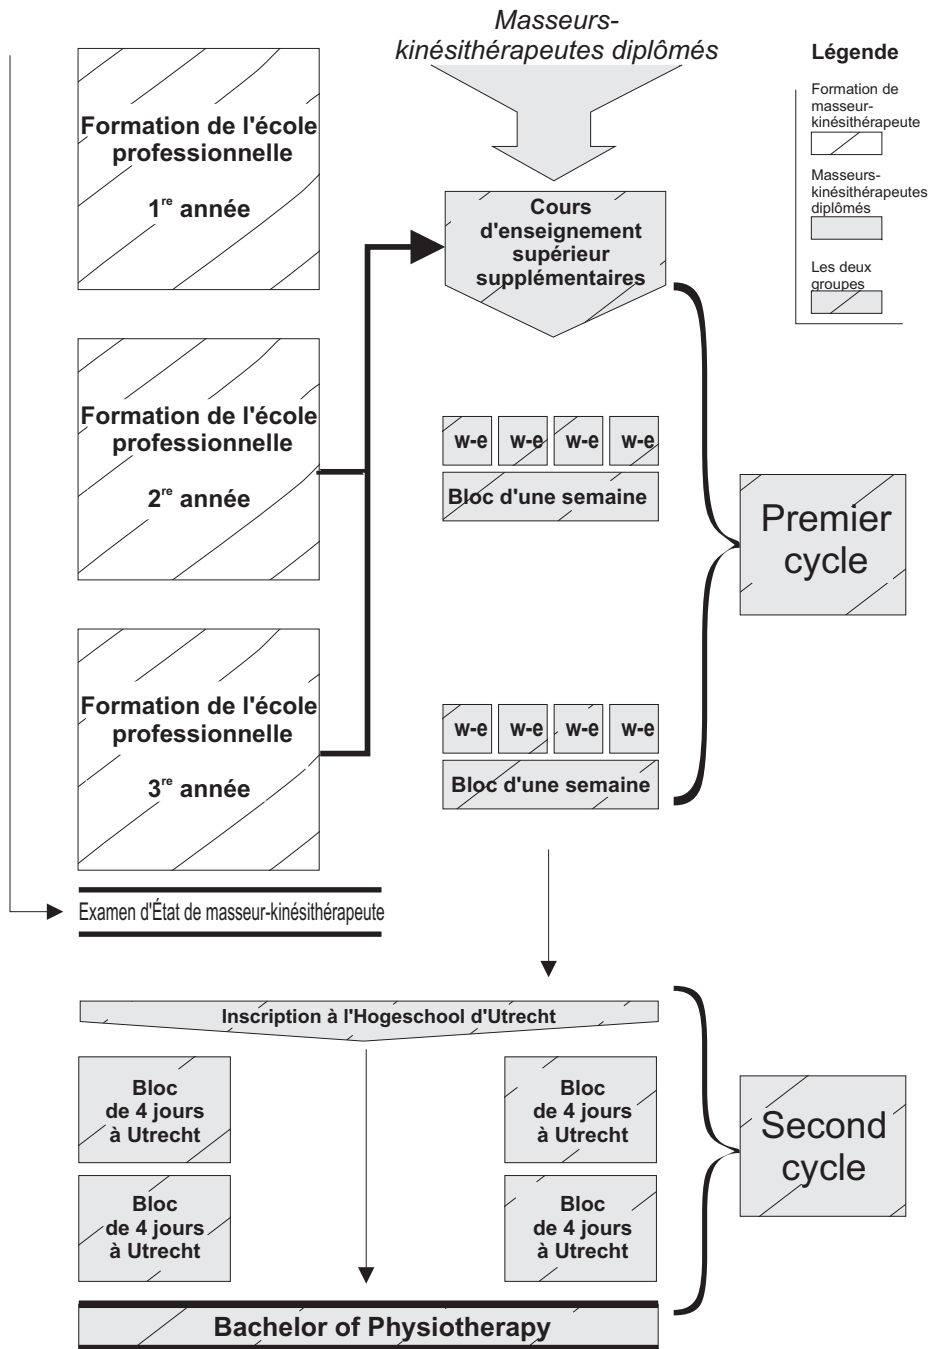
Masseurs-kinésithérapeutes diplômés

Légende

Formation de masseur-kinésithérapeute

Masseurs-kinésithérapeutes diplômés

Les deux groupes

Formation de l'école professionnelle

1$^{re}$ année

Cours d'enseignement supérieur supplémentaires

Formation de l'école professionnelle

2$^{re}$ année

w-e w-e w-e w-e

Bloc d'une semaine

Premier cycle

Formation de l'école professionnelle

3$^{re}$ année

w-e w-e w-e w-e

Bloc d'une semaine

Examen d'État de masseur-kinésithérapeute

Inscription à l'Hogeschool d'Utrecht

Bloc de 4 jours à Utrecht

Bloc de 4 jours à Utrecht

Second cycle

Bloc de 4 jours à Utrecht

Bloc de 4 jours à Utrecht

Bachelor of Physiotherapy